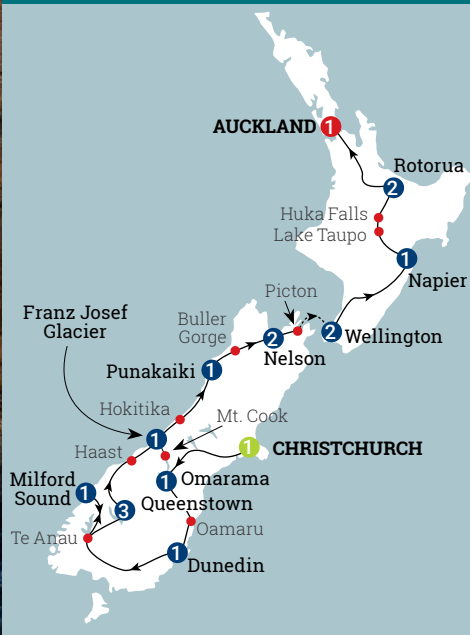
1 AUCKLAND
2 Rotorua
Huka Falls
Lake Taupo
1 Napier
Picton
2 Wellington
Buller Gorge
2 Nelson
Franz Josef Glacier
1 Punakaiki
Hokitika
Mt. Cook
1
1 CHRISTCHURCH
Haast
1 Omarama
1 Milford Sound
3 Queenstown
Oamaru
Te Anau
1 Dunedin